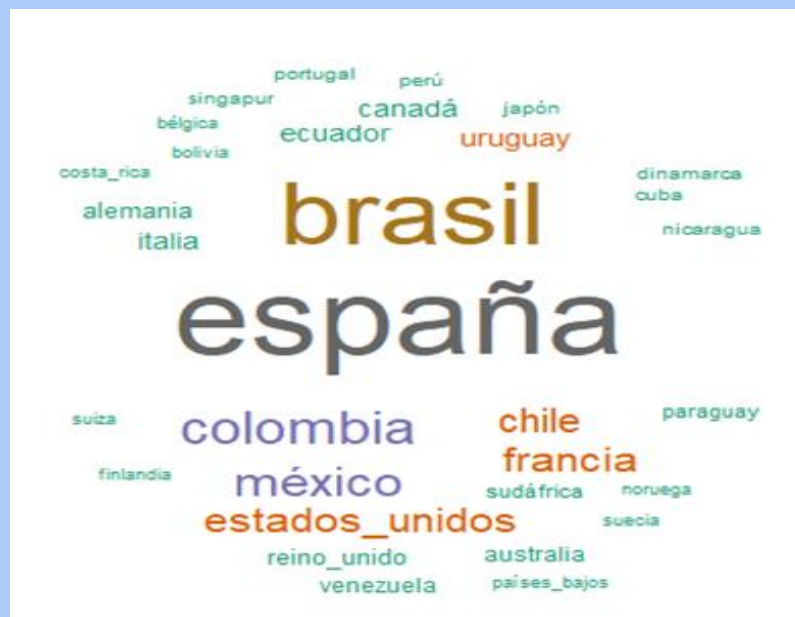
portugal perú
singapur japón
bélgica canadá
bolivia ecuador uruguay
costa_rica dinamarca
cuba
alemania brasil
italia nicaragua

españa

suiza paraguay
colombia chile
francia
finlandia méxico sudáfrica noruega
estados_unidos suecia
reino_unido australia
venezuela países_bajos